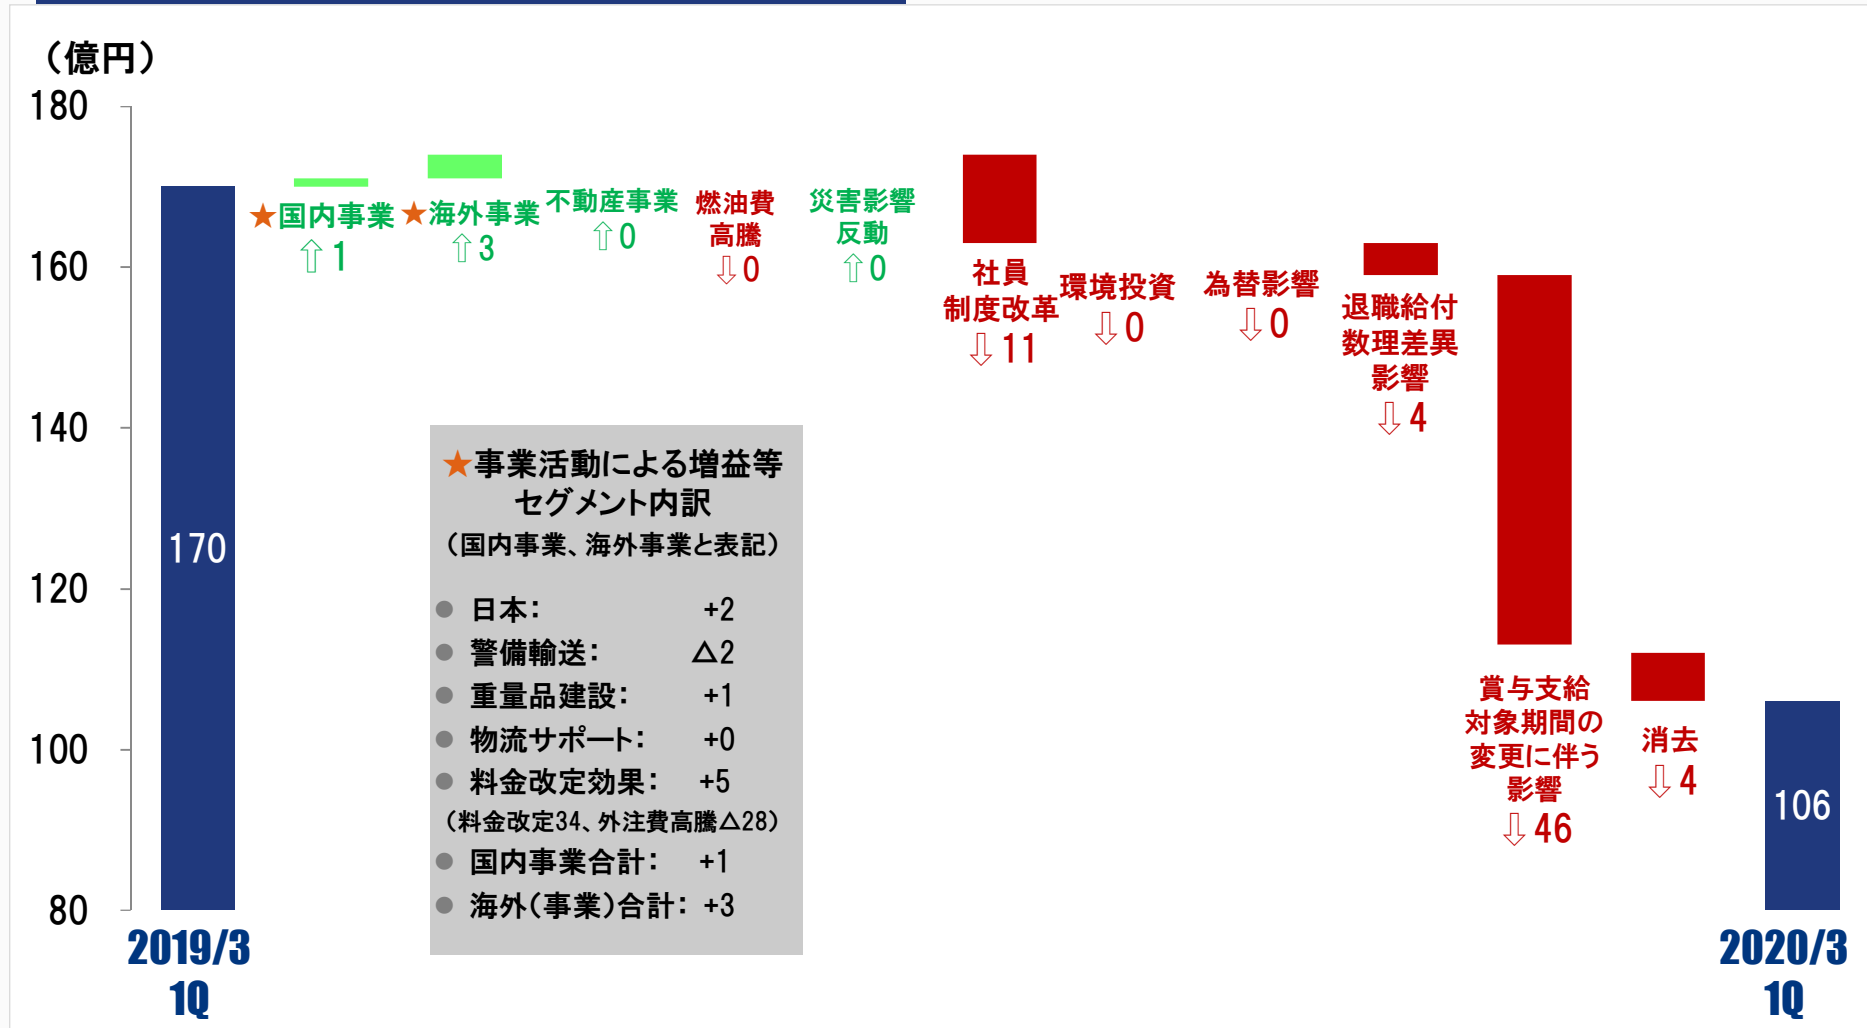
（億円）

180
160
140
120
100
80

170

★国内事業
⇧1

★海外事業
⇧3

不動産事業
⇧0

燃油費
高騰
⇩0

災害影響
反動
⇧0

社員
制度改革
⇩11

環境投資
⇩0

為替影響
⇩0

退職給付
数理差異
影響
⇩4

賞与支給
対象期間の
変更に伴う
影響
⇩46

消去
⇩4

106

★事業活動による増益等
セグメント内訳
（国内事業、海外事業と表記）

● 日本： +2
● 警備輸送： △2
● 重量品建設： +1
● 物流サポート： +0
● 料金改定効果： +5
（料金改定34、外注費高騰△28）
● 国内事業合計： +1
● 海外（事業）合計：+3

2019/3
1Q

2020/3
1Q